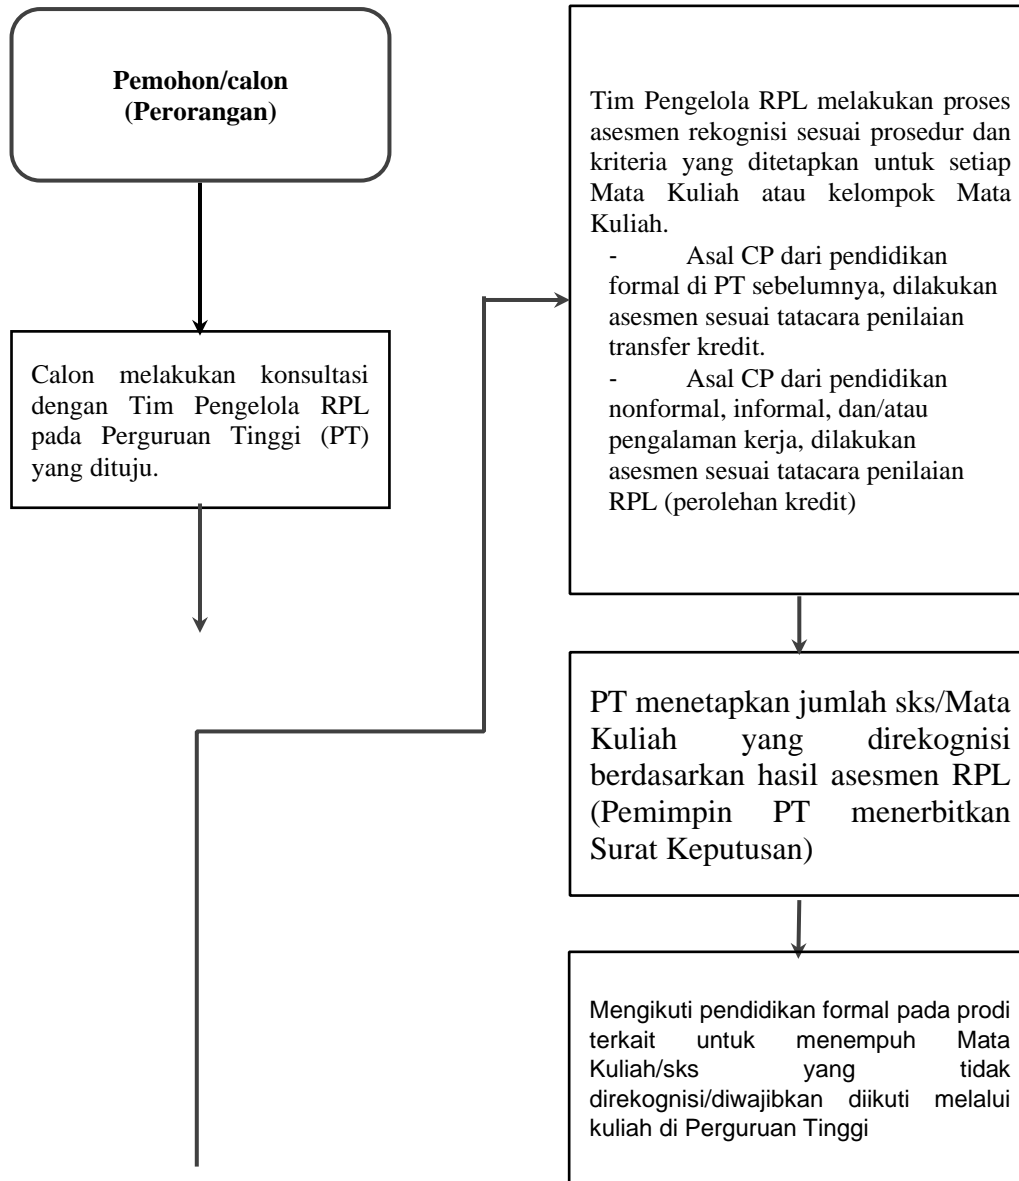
**Pemohon/calon (Perorangan)**

Calon melakukan konsultasi dengan Tim Pengelola RPL pada Perguruan Tinggi (PT) yang dituju.

Tim Pengelola RPL melakukan proses asesmen rekognisi sesuai prosedur dan kriteria yang ditetapkan untuk setiap Mata Kuliah atau kelompok Mata Kuliah.
- Asal CP dari pendidikan formal di PT sebelumnya, dilakukan asesmen sesuai tatacara penilaian transfer kredit.
- Asal CP dari pendidikan nonformal, informal, dan/atau pengalaman kerja, dilakukan asesmen sesuai tatacara penilaian RPL (perolehan kredit)

PT menetapkan jumlah sks/Mata Kuliah yang direkognisi berdasarkan hasil asesmen RPL (Pemimpin PT menerbitkan Surat Keputusan)

Mengikuti pendidikan formal pada prodi terkait untuk menempuh Mata Kuliah/sks yang tidak direkognisi/diwajibkan diikuti melalui kuliah di Perguruan Tinggi